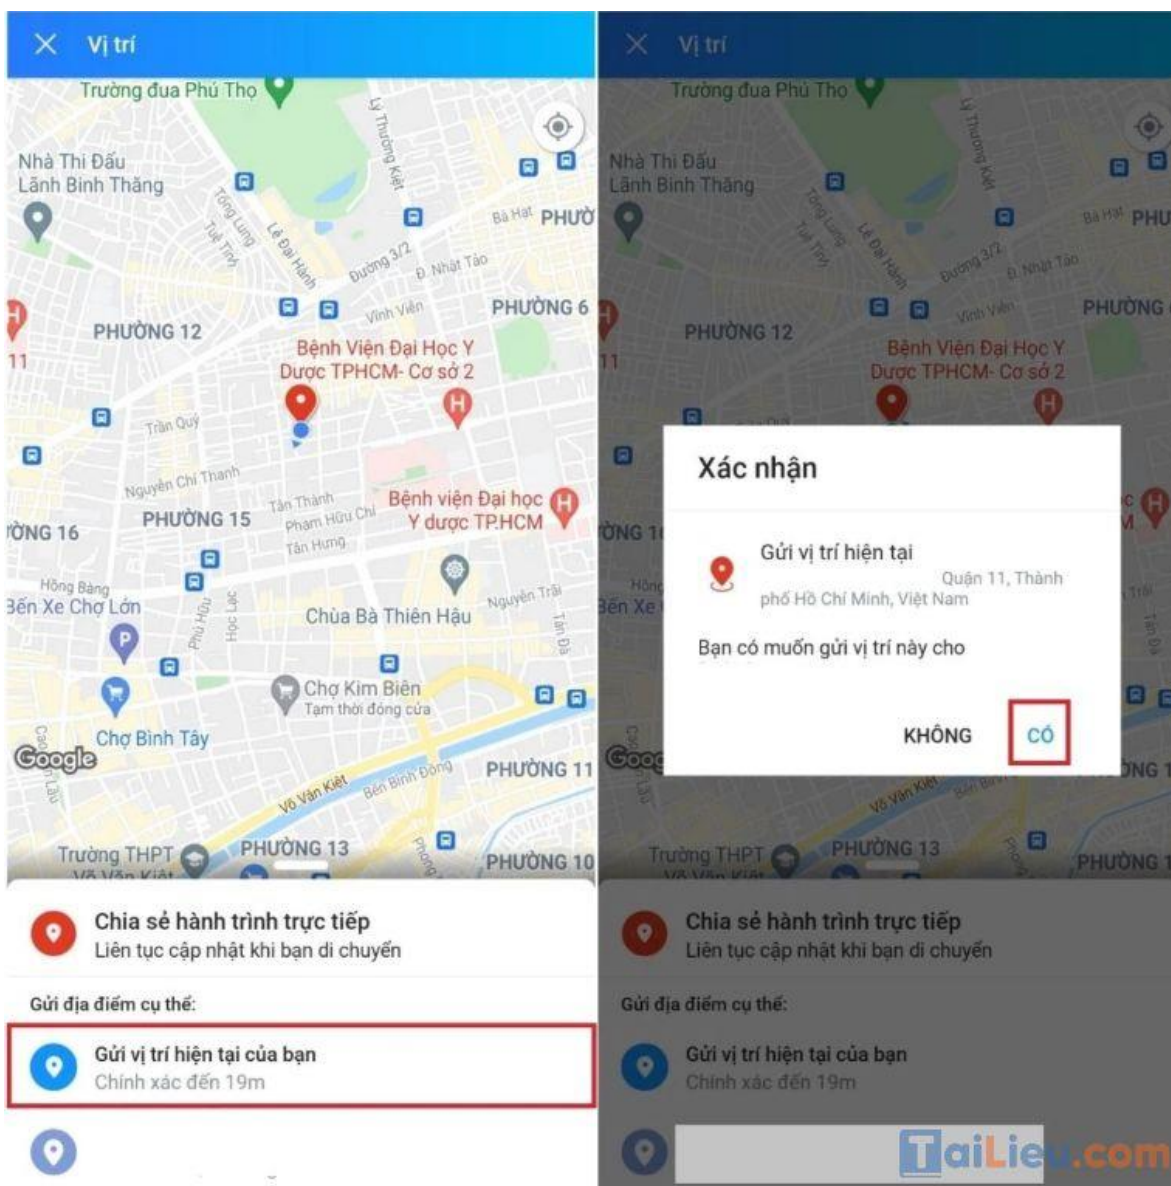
Vị trí

Trường đua Phú Thọ
Nhà Thi Đấu Lãnh Binh Thăng
Lý Thường Kiệt
Tống Lung
Tuệ Tĩnh
Lê Đại Hành
Đường 3/2
Đ. Nhật Tảo
Bà Hạt
PHƯỜ
Vĩnh Viễn
PHƯỜNG 6
PHƯỜNG 12
11
Bệnh Viện Đại Học Y Dược TPHCM- Cơ sở 2
Trần Quý
Nguyễn Chí Thanh
Tân Thành
Phạm Hữu Chí
Tân Hưng
PHƯỜNG 15
ỜNG 16
Bệnh viện Đại học Y dược TP.HCM
Hồng Bàng
Bến Xe Chợ Lớn
Phú Hữu
Học Lạc
Chùa Bà Thiên Hậu
Nguyễn Trãi
Tản Đà
Chợ Kim Biên
Tạm thời đóng cửa
Chợ Bình Tây
Google
Võ Văn Kiệt
Bến Bình Đông
PHƯỜNG 11
Trường THPT Võ Văn Kiệt
PHƯỜNG 13
PHƯỜNG 10

Chia sẻ hành trình trực tiếp
Liên tục cập nhật khi bạn di chuyển

Gửi địa điểm cụ thể:

Gửi vị trí hiện tại của bạn
Chính xác đến 19m

Vị trí

Xác nhận

Gửi vị trí hiện tại
Quận 11, Thành phố Hồ Chí Minh, Việt Nam

Bạn có muốn gửi vị trí này cho

KHÔNG
CÓ

Chia sẻ hành trình trực tiếp
Liên tục cập nhật khi bạn di chuyển

Gửi địa điểm cụ thể:

Gửi vị trí hiện tại của bạn
Chính xác đến 19m

TaiLieu.com